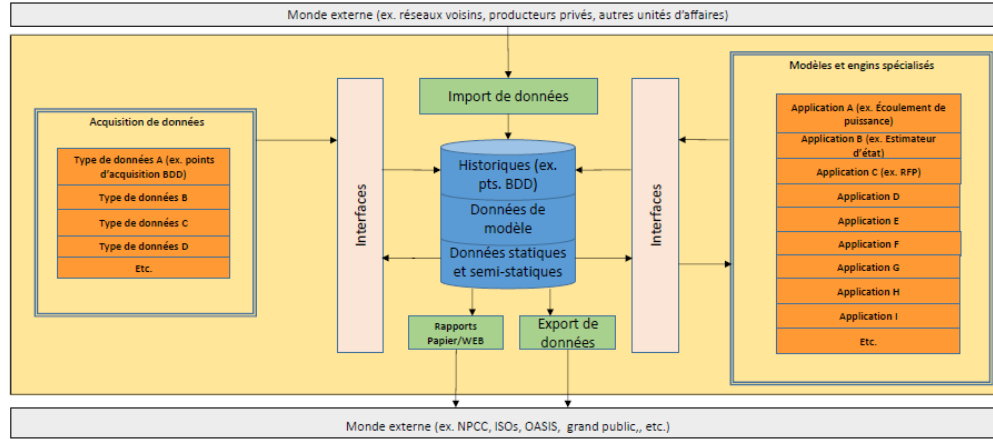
Monde externe (ex. réseaux voisins, producteurs privés, autres unités d'affaires)

Acquisition de données

Type de données A (ex. points d'acquisition BDD)

Type de données B

Type de données C

Type de données D

Etc.

Interfaces

Import de données

Historiques (ex. pts. BDD)

Données de modèle

Données statiques et semi-statiques

Rapports Papier/WEB

Export de données

Interfaces

Modèles et engins spécialisés

Application A (ex. Écoulement de puissance)

Application B (ex. Estimateur d'état)

Application C (ex. RFP)

Application D

Application E

Application F

Application G

Application H

Application I

Etc.

Monde externe (ex. NPCC, ISOs, OASIS, grand public,, etc.)